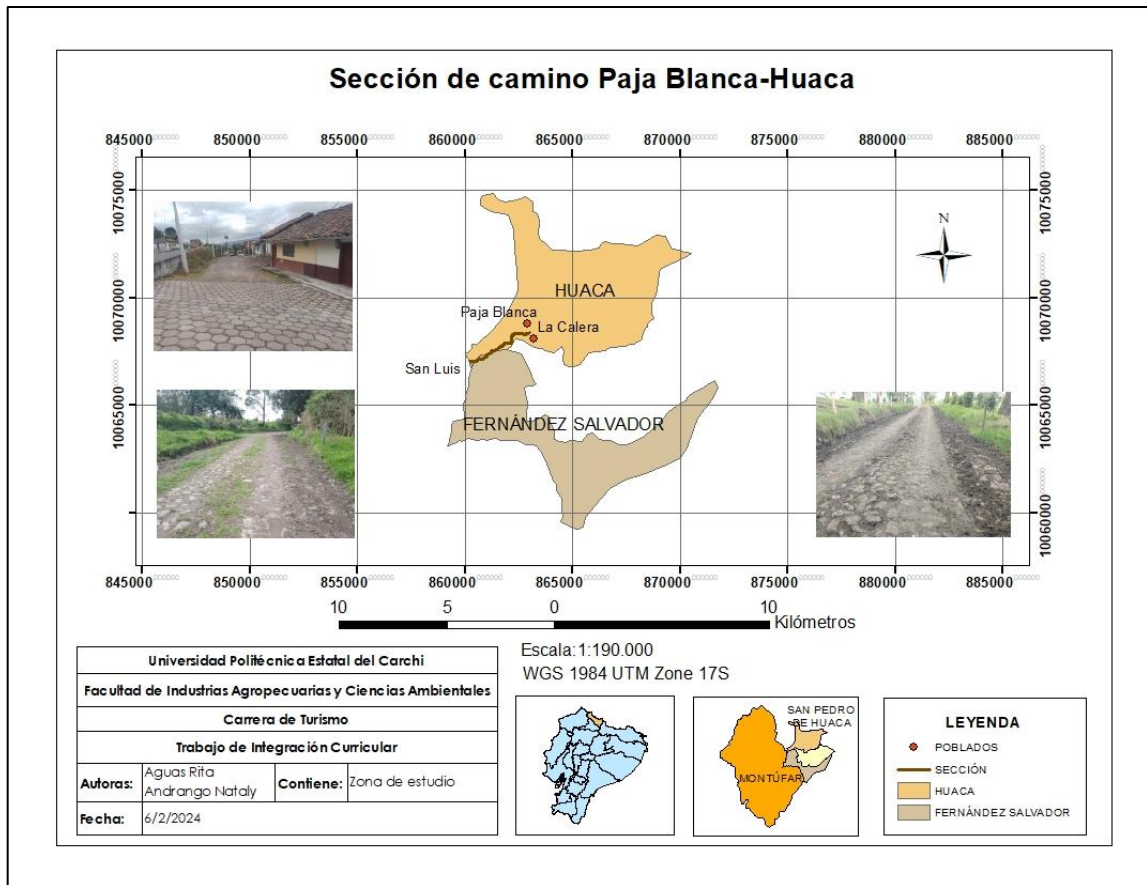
Sección de camino Paja Blanca-Huaca

845000 850000 855000 860000 865000 870000 875000 880000 885000

10075000 10070000 10065000 10060000

N

HUACA

Paja Blanca

La Calera

San Luis

FERNÁNDEZ SALVADOR

845000 850000 855000 860000 865000 870000 875000 880000 885000

10 5 0 10 Kilómetros

Escala:1:190.000
WGS 1984 UTM Zone 17S

| Universidad Politécnica Estatal del Carchi | | | |
|---|---|---|---|
| Facultad de Industrias Agropecuarias y Ciencias Ambientales | | | |
| Carrera de Turismo | | | |
| Trabajo de Integración Curricular | | | |
| Autoras: | Aguas Rita Andrango Nataly | Contiene: | Zona de estudio |
| Fecha: | 6/2/2024 | | |

SAN PEDRO DE HUACA

MONTÚFAR

LEYENDA
POBLADOS
SECCIÓN
HUACA
FERNÁNDEZ SALVADOR